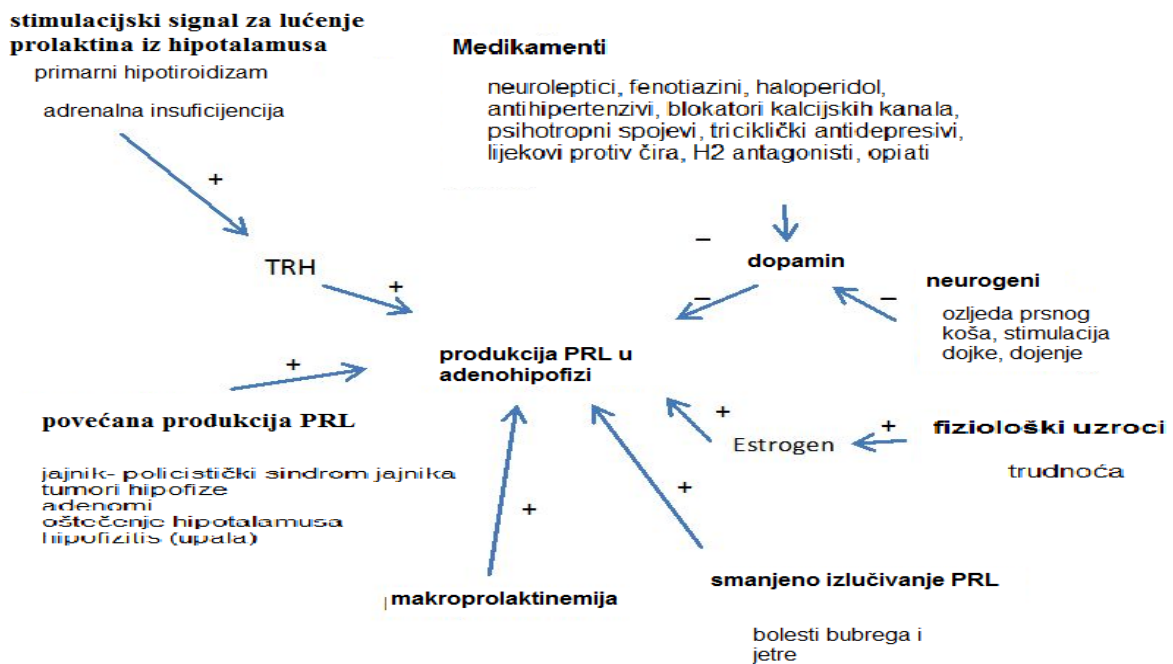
stimulacijski signal za lučenje prolaktina iz hipotalamusa

primarni hipotiroidizam

adrenalna insuficijencija

+

TRH

+

Medikamenti

neuroleptici, fenotiazini, haloperidol, antihipertenzivi, blokatori kalcijskih kanala, psihotropni spojevi, triciklički antidepresivi, lijekovi protiv čira, H2 antagonisti, opiati

–

dopamin

–

neurogeni

–

ozljeda prsnog koša, stimulacija dojke, dojenje

+

produkcija PRL u adenohipofizi

povećana produkcija PRL

jajnik- policistički sindrom jajnika
tumori hipofize
adenomi
oštećenje hipotalamusa
hipofizitis (upala)

+

+

Estrogen

+

fiziološki uzroci

trudnoća

+

+

makroprolaktinemija

smanjeno izlučivanje PRL

bolesti bubrega i jetre